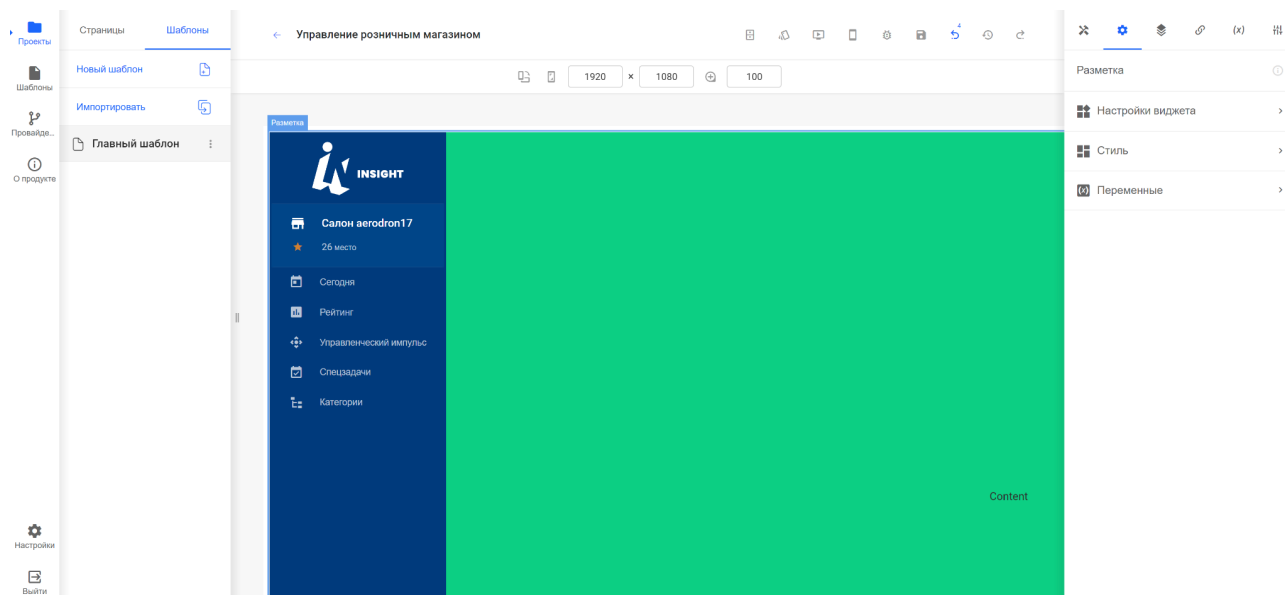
Проекты
Шаблоны
Провайде...
О продукте
Настройки
Выйти

Страницы
Шаблоны
Новый шаблон
Импортировать
Главный шаблон

Управление розничным магазином

4

1920 × 1080 100

Разметка

INSIGHT

Салон aerodron17
26 место
Сегодня
Рейтинг
Управленческий импульс
Спецзадачи
Категории

Content

(x)

Разметка
Настройки виджета
Стиль
Переменные